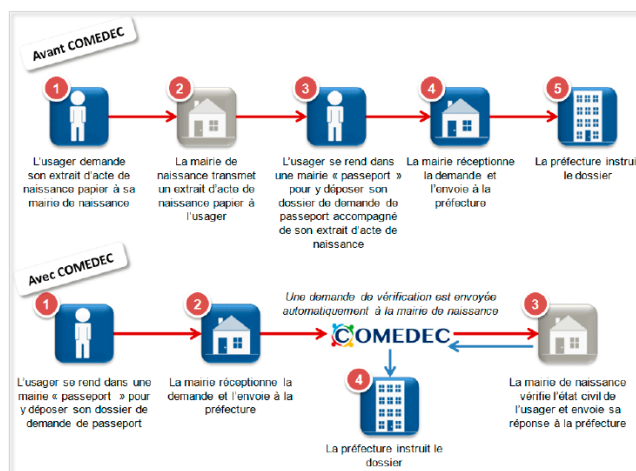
Avant COMEDEC

1
L'usager demande son extrait d'acte de naissance papier à sa mairie de naissance

2
La mairie de naissance transmet un extrait d'acte de naissance papier à l'usager

3
L'usager se rend dans une mairie « passeport » pour y déposer son dossier de demande de passeport accompagné de son extrait d'acte de naissance

4
La mairie réceptionne la demande et l'envoie à la préfecture

5
La préfecture instruit le dossier

Avec COMEDEC

1
L'usager se rend dans une mairie « passeport » pour y déposer son dossier de demande de passeport

2
La mairie réceptionne la demande et l'envoie à la préfecture

Une demande de vérification est envoyée automatiquement à la mairie de naissance

COMEDEC

3
La mairie de naissance vérifie l'état civil de l'usager et envoie sa réponse à la préfecture

4
La préfecture instruit le dossier